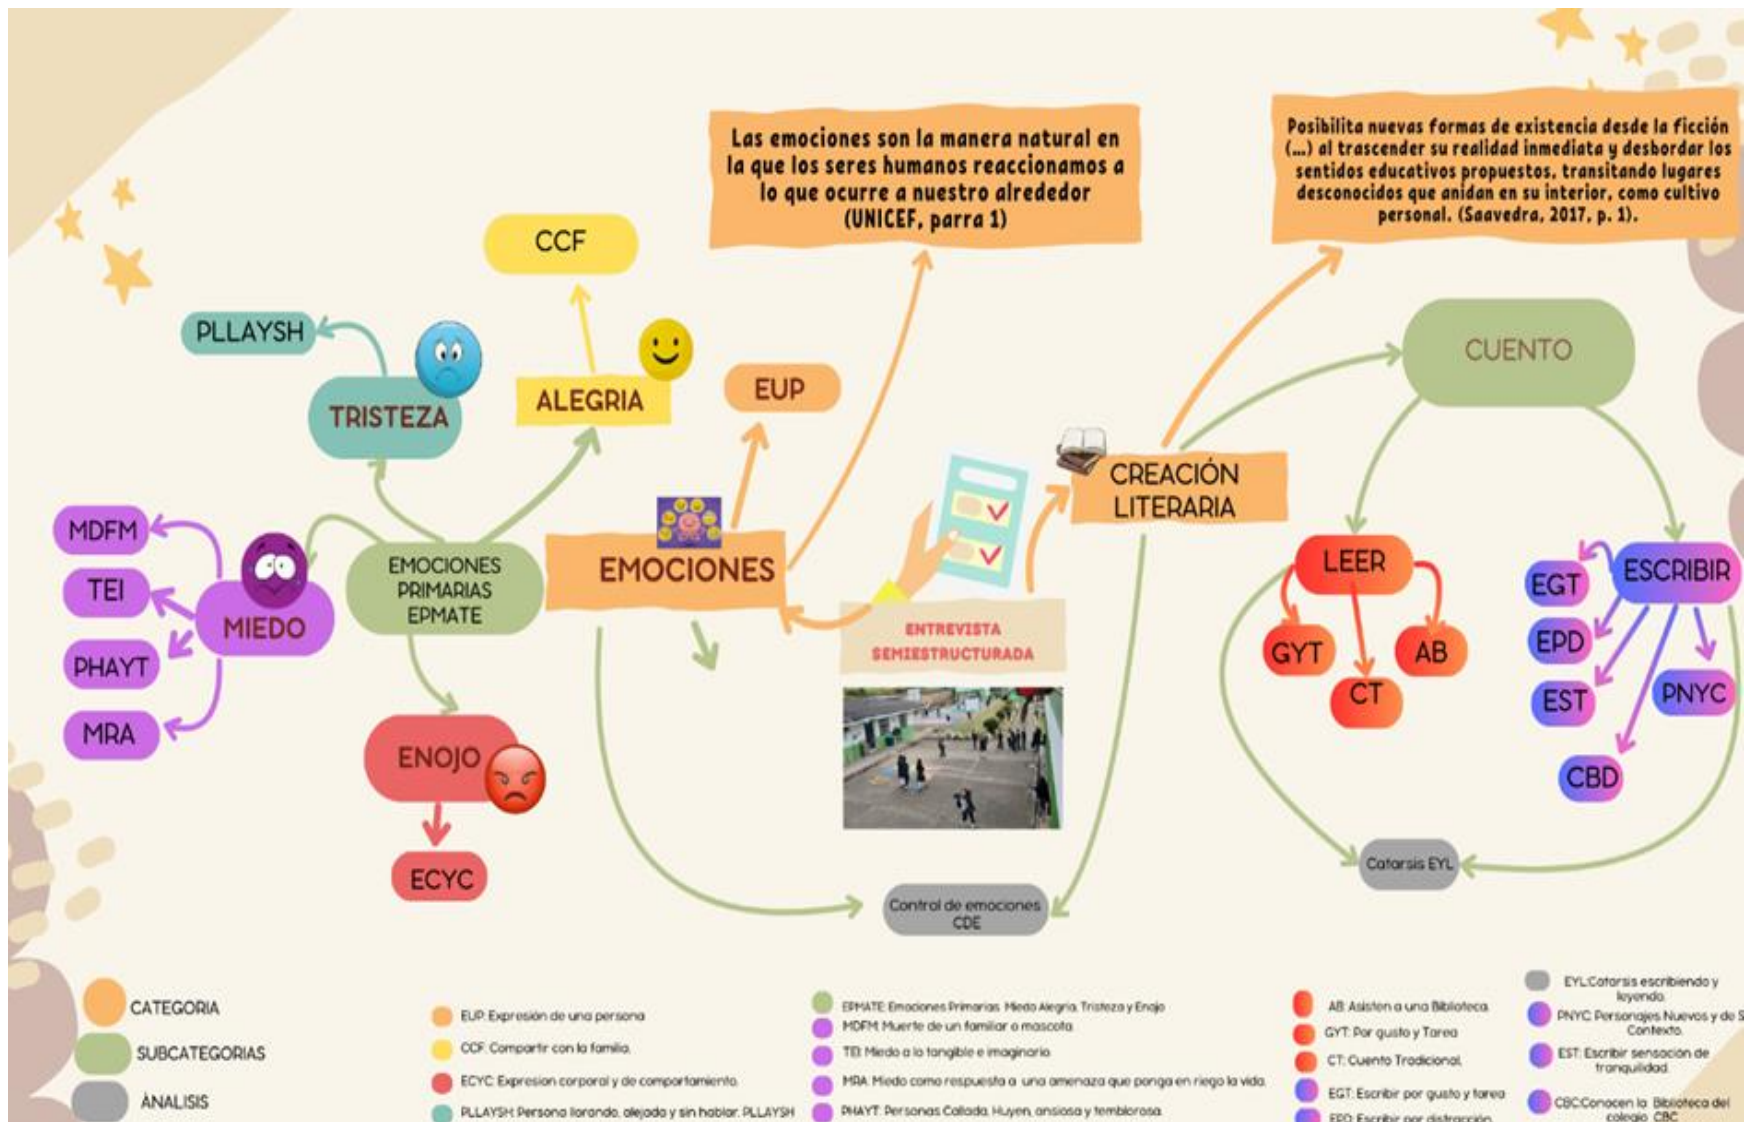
Las emociones son la manera natural en la que los seres humanos reaccionamos a lo que ocurre a nuestro alrededor (UNICEF, parra 1)

Posibilita nuevas formas de existencia desde la ficción (...) al trascender su realidad inmediata y desbordar los sentidos educativos propuestos, transitando lugares desconocidos que anidan en su interior, como cultivo personal. (Saavedra, 2017, p. 1).

CCF

PLLAYSH

TRISTEZA

ALEGRIA

EUP

CUENTO

CREACIÓN LITERARIA

MDFM

TEI

MIEDO

PHAYT

MRA

EMOCIONES PRIMARIAS EPMATE

EMOCIONES

ENTREVISTA SEMIESTRUCTURADA

LEER

GYT

AB

CT

EGT

ESCRIBIR

EPD

EST

PNYC

CBD

ENOJO

ECYC

Control de emociones CDE

Catarsis EYL

CATEGORIA

SUBCATEGORIAS

ANALISIS

EUP: Expresión de una persona

CCF: Compartir con la familia.

ECYC: Expresion corporal y de comportamiento.

PLLAYSH: Persona llorando, alejada y sin hablar. PLLAYSH

EPMATE: Emociones Primarias: Miedo Alegria, Tristeza y Enojo

MDFM: Muerte de un familiar o mascota

TEI: Miedo a lo tangible e imaginario

MRA: Miedo como respuesta a una amenaza que ponga en riego la vida

PHAYT: Personas Callada, Huyen, ansiosa y temblorosa

AB: Asiston a una Biblioteca

GYT: Por gusto y Tarea

CT: Cuento Tradicional

EGT: Escribir por gusto y tarea

EPD: Escribir por distracción

EYL: Catarsis escribiendo y leyendo

PNYC: Personajes Nuevos y de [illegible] Contexto

EST: Escribir sensacion de tranquilidad

CBC: Conocen la Biblioteca del colegio CBC